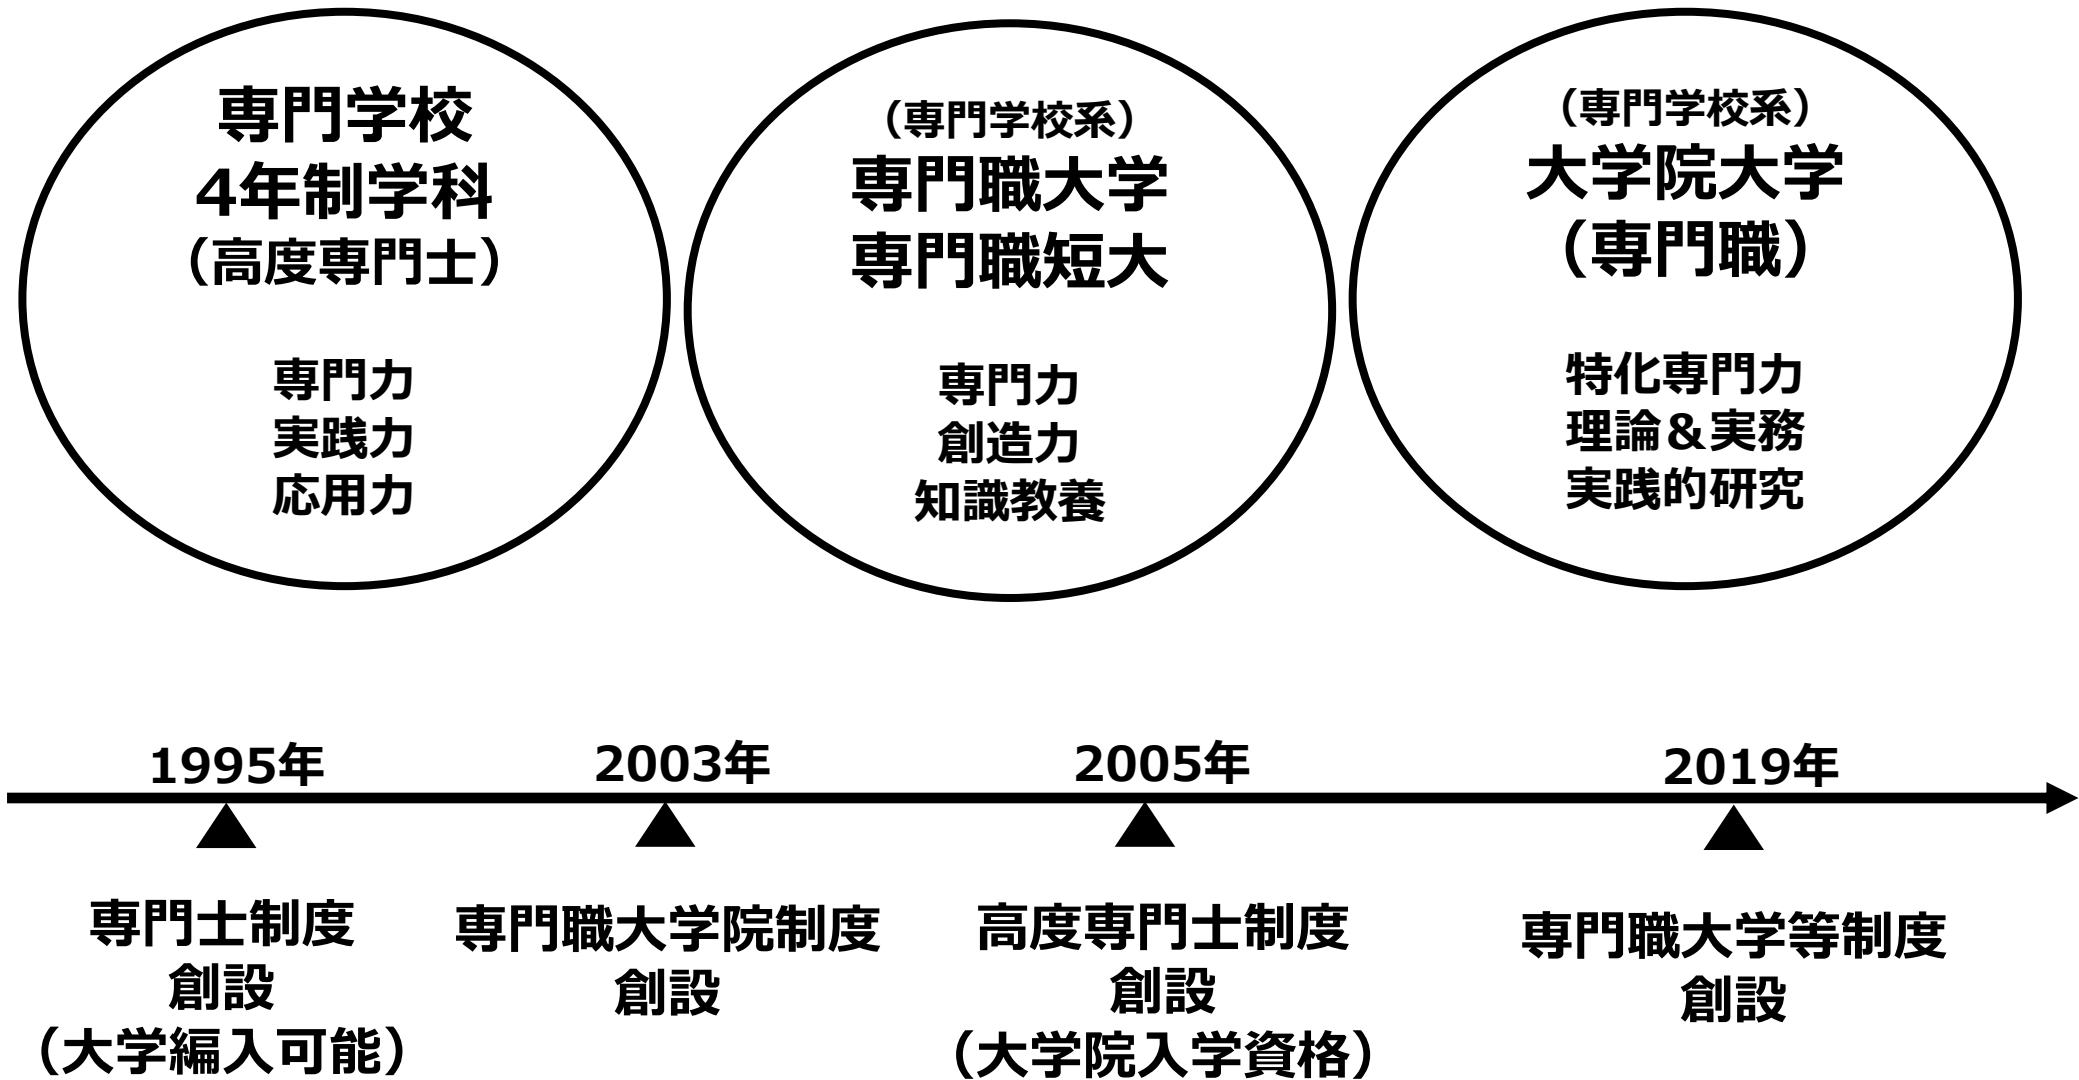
専門学校
4年制学科
（高度専門士）

専門力
実践力
応用力

（専門学校系）
専門職大学
専門職短大

専門力
創造力
知識教養

（専門学校系）
大学院大学
（専門職）

特化専門力
理論＆実務
実践的研究

1995年
2003年
2005年
2019年

専門士制度
創設
（大学編入可能）

専門職大学院制度
創設

高度専門士制度
創設
（大学院入学資格）

専門職大学等制度
創設